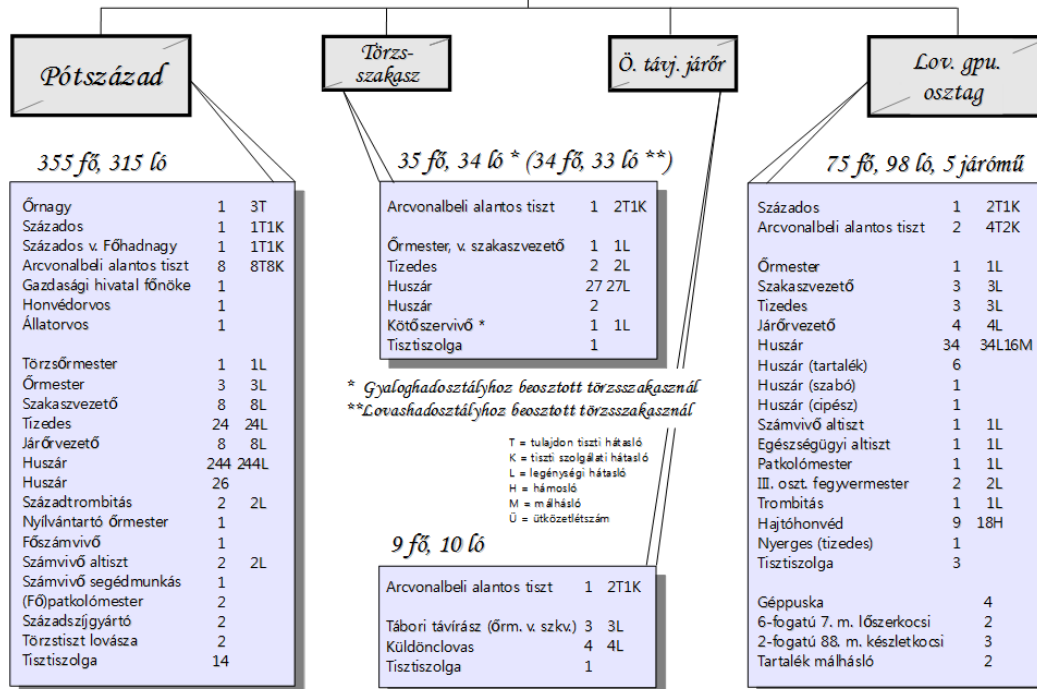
Pótszázad

Törzs-szakasz

Ö. távj. járőr

Lov. gpu. osztag

355 fő, 315 ló

| | | |
|---|---|---|
| Őrnagy | 1 | 3T |
| Százados | 1 | 1T1K |
| Százados v. Főhadnagy | 1 | 1T1K |
| Arcvonalbeli alantos tiszt | 8 | 8T8K |
| Gazdasági hivatal főnöke | 1 | |
| Honvédorvos | 1 | |
| Állatorvos | 1 | |
| Törzsőrmester | 1 | 1L |
| Őrmester | 3 | 3L |
| Szakaszvezető | 8 | 8L |
| Tizedes | 24 | 24L |
| Járőrvezető | 8 | 8L |
| Huszár | 244 | 244L |
| Huszár | 26 | |
| Századtrombitás | 2 | 2L |
| Nyilvántartó őrmester | 1 | |
| Főszámvivő | 1 | |
| Számvivő altiszt | 2 | 2L |
| Számvivő segédmunkás | 1 | |
| (Fő)patkolómester | 2 | |
| Századszíjgyártó | 2 | |
| Törzstiszt lovásza | 2 | |
| Tisztiszolga | 14 | |

35 fő, 34 ló * (34 fő, 33 ló **)

| | | |
|---|---|---|
| Arcvonalbeli alantos tiszt | 1 | 2T1K |
| Őrmester, v. szakaszvezető | 1 | 1L |
| Tizedes | 2 | 2L |
| Huszár | 27 | 27L |
| Huszár | 2 | |
| Kötőszervivő * | 1 | 1L |
| Tisztiszolga | 1 | |

* Gyaloghadosztályhoz beosztott törzsszakasznál
**Lovashadosztályhoz beosztott törzsszakasznál

T = tulajdon tiszti hátasló
K = tiszti szolgálati hátasló
L = legénységi hátasló
H = hámosló
M = málhásló
Ü = ütközetlétszám

9 fő, 10 ló

| | | |
|---|---|---|
| Arcvonalbeli alantos tiszt | 1 | 2T1K |
| Tábori távírász (őrm. v. szkv.) | 3 | 3L |
| Küldönclovas | 4 | 4L |
| Tisztiszolga | 1 | |

75 fő, 98 ló, 5 jármű

| | | |
|---|---|---|
| Százados | 1 | 2T1K |
| Arcvonalbeli alantos tiszt | 2 | 4T2K |
| Őrmester | 1 | 1L |
| Szakaszvezető | 3 | 3L |
| Tizedes | 3 | 3L |
| Járőrvezető | 4 | 4L |
| Huszár | 34 | 34L16M |
| Huszár (tartalék) | 6 | |
| Huszár (szabó) | 1 | |
| Huszár (cipész) | 1 | |
| Számvivő altiszt | 1 | 1L |
| Egészségügyi altiszt | 1 | 1L |
| Patkolómester | 1 | 1L |
| III. oszt. fegyvermester | 2 | 2L |
| Trombitás | 1 | 1L |
| Hajtóhonvéd | 9 | 18H |
| Nyerges (tizedes) | 1 | |
| Tisztiszolga | 3 | |
| Géppuska | | 4 |
| 6-fogatú 7. m. lőszerkocsi | | 2 |
| 2-fogatú 88. m. készletkocsi | | 3 |
| Tartalék málhásló | | 2 |